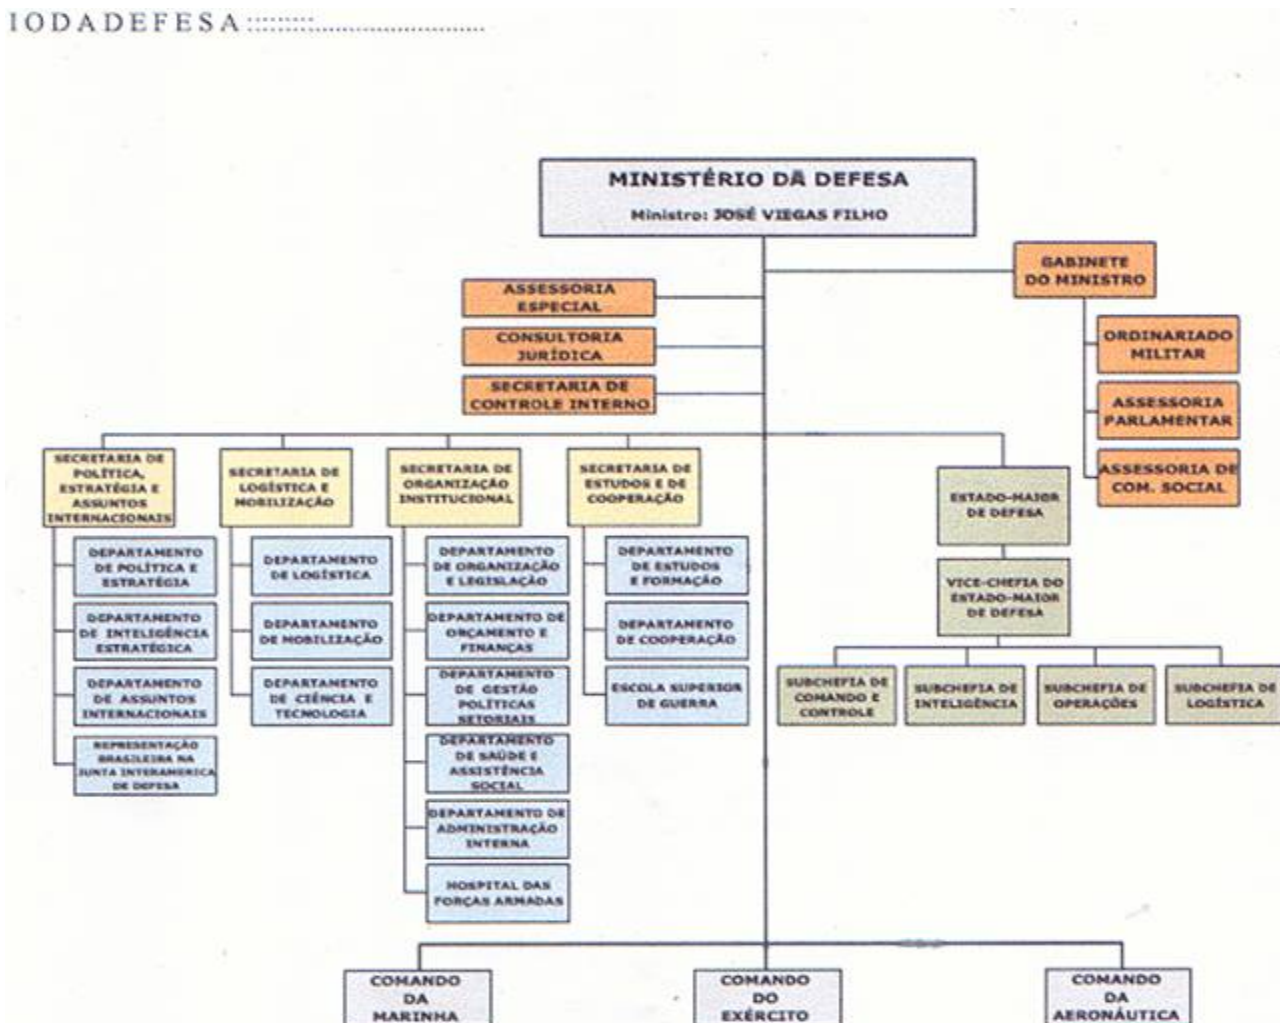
IODADEFESA

MINISTÉRIO DA DEFESA
Ministro: JOSÉ VIEGAS FILHO

GABINETE DO MINISTRO

ORDINARIADO MILITAR

ASSESSORIA PARLAMENTAR

ASSESSORIA DE COM. SOCIAL

ASSESSORIA ESPECIAL

CONSULTORIA JURÍDICA

SECRETARIA DE CONTROLE INTERNO

SECRETARIA DE POLÍTICA, ESTRATÉGIA E ASSUNTOS INTERNACIONAIS

DEPARTAMENTO DE POLÍTICA E ESTRATÉGIA

DEPARTAMENTO DE INTELIGÊNCIA ESTRATÉGICA

DEPARTAMENTO DE ASSUNTOS INTERNACIONAIS

REPRESENTAÇÃO BRASILEIRA NA JUNTA INTERAMERICA DE DEFESA

SECRETARIA DE LOGÍSTICA E MOBILIZAÇÃO

DEPARTAMENTO DE LOGÍSTICA

DEPARTAMENTO DE MOBILIZAÇÃO

DEPARTAMENTO DE CIÊNCIA E TECNOLOGIA

SECRETARIA DE ORGANIZAÇÃO INSTITUCIONAL

DEPARTAMENTO DE ORGANIZAÇÃO E LEGISLAÇÃO

DEPARTAMENTO DE ORÇAMENTO E FINANÇAS

DEPARTAMENTO DE GESTÃO POLÍTICAS SETORIAIS

DEPARTAMENTO DE SAÚDE E ASSISTÊNCIA SOCIAL

DEPARTAMENTO DE ADMINISTRAÇÃO INTERNA

HOSPITAL DAS FORÇAS ARMADAS

SECRETARIA DE ESTUDOS E DE COOPERAÇÃO

DEPARTAMENTO DE ESTUDOS E FORMAÇÃO

DEPARTAMENTO DE COOPERAÇÃO

ESCOLA SUPERIOR DE GUERRA

ESTADO-MAIOR DE DEFESA

VICE-CHEFIA DO ESTADO-MAIOR DE DEFESA

SUBCHEFIA DE COMANDO E CONTROLE

SUBCHEFIA DE INTELIGÊNCIA

SUBCHEFIA DE OPERAÇÕES

SUBCHEFIA DE LOGÍSTICA

COMANDO DA MARINHA

COMANDO DO EXÉRCITO

COMANDO DA AERONÁUTICA